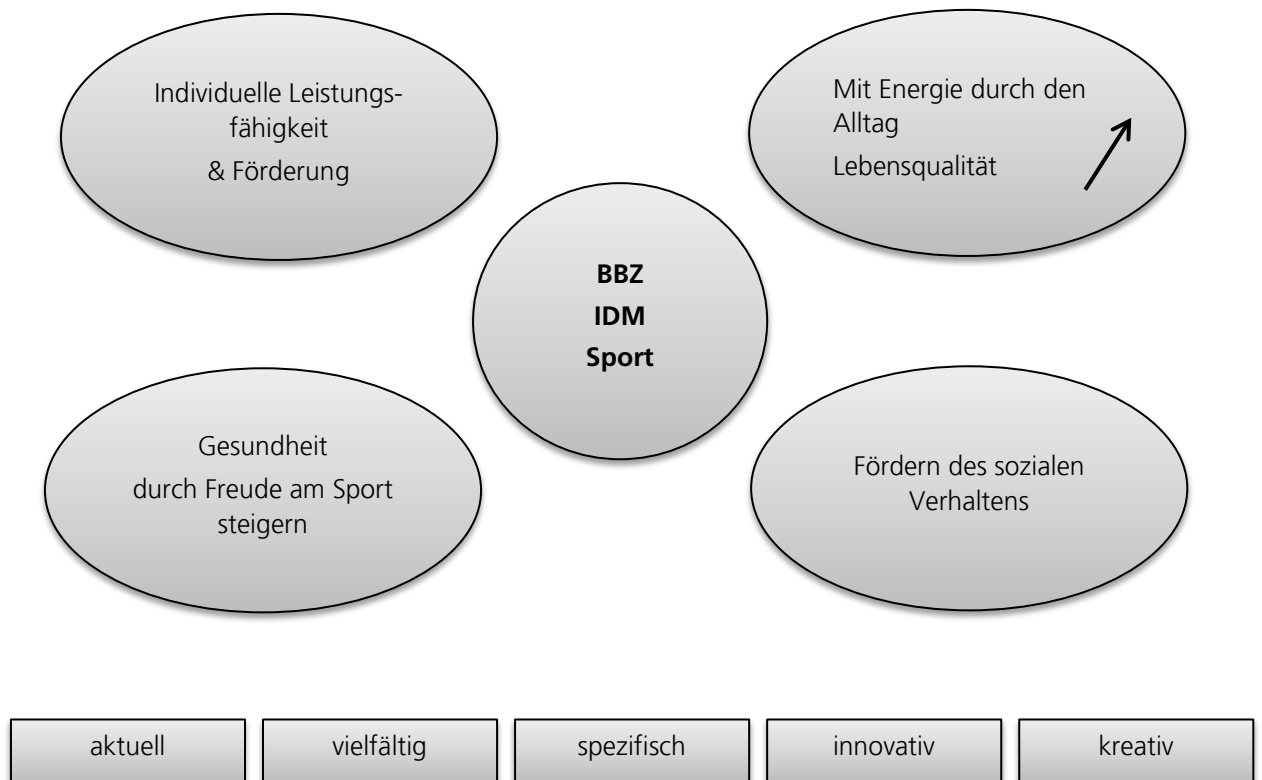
Individuelle Leistungsfähigkeit
& Förderung

Mit Energie durch den Alltag
Lebensqualität

BBZ
IDM
Sport

Gesundheit
durch Freude am Sport steigern

Fördern des sozialen Verhaltens

aktuell

vielfältig

spezifisch

innovativ

kreativ